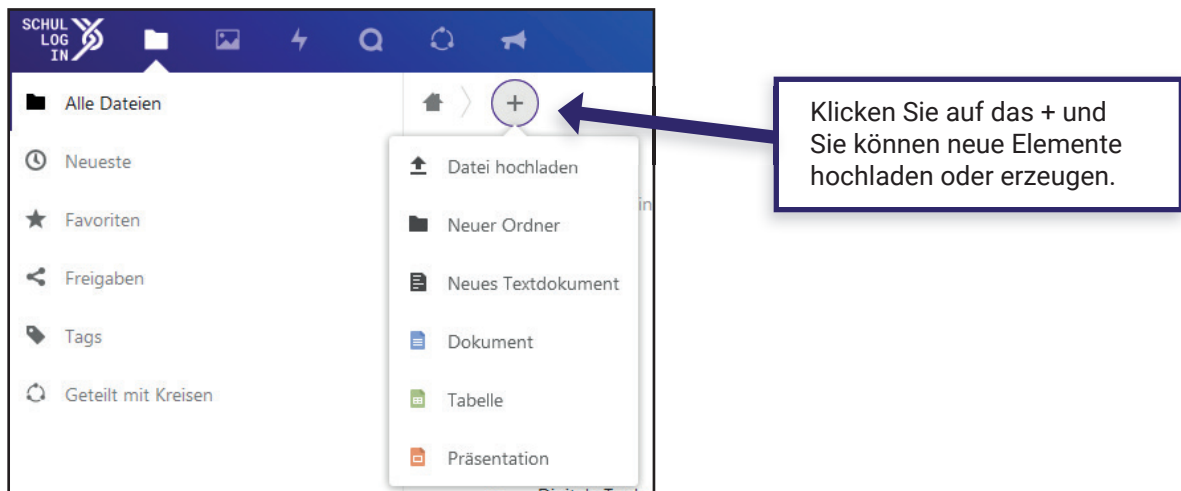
SCHUL LOG IN

Alle Dateien

Neueste

Favoriten

Freigaben

Tags

Geteilt mit Kreisen

+

Datei hochladen

Neuer Ordner

Neues Textdokument

Dokument

Tabelle

Präsentation

Klicken Sie auf das + und Sie können neue Elemente hochladen oder erzeugen.